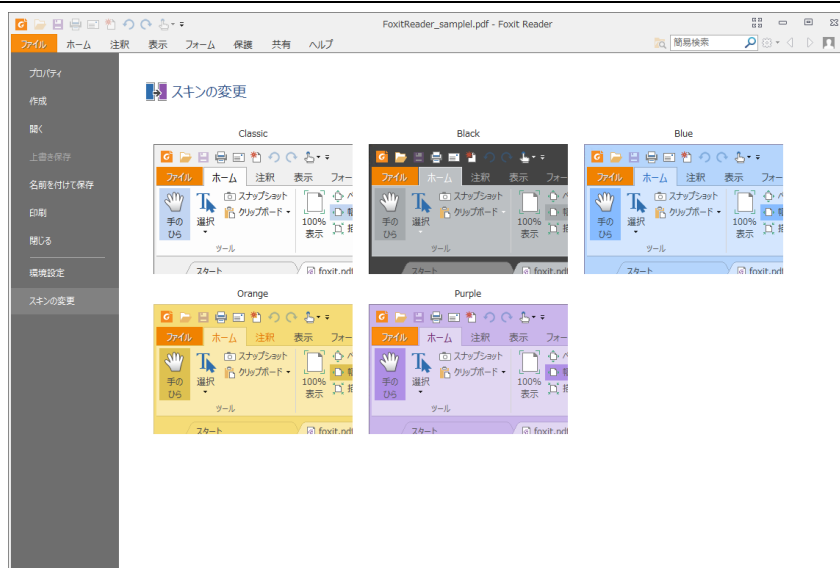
FoxitReader_samplel.pdf - Foxit Reader

ファイル ホーム 注釈 表示 フォーム 保護 共有 ヘルプ

簡易検索

プロパティ
作成
開く
上書き保存
名前を付けて保存
印刷
閉じる
環境設定
スキンの変更

スキンの変更

Classic

ファイル ホーム 注釈 表示 フォー
手の ひら 選択 スナップショット クリップボード 100% 表示
ツール
スタート foxit.pdf

Black

ファイル ホーム 注釈 表示 フォー
手の ひら 選択 スナップショット クリップボード 100% 表示
ツール
スタート foxit.pdf

Blue

ファイル ホーム 注釈 表示 フォー
手の ひら 選択 スナップショット クリップボード 100% 表示
ツール
スタート foxit.pdf

Orange

ファイル ホーム 注釈 表示 フォー
手の ひら 選択 スナップショット クリップボード 100% 表示
ツール
スタート foxit.pdf

Purple

ファイル ホーム 注釈 表示 フォー
手の ひら 選択 スナップショット クリップボード 100% 表示
ツール
スタート foxit.pdf